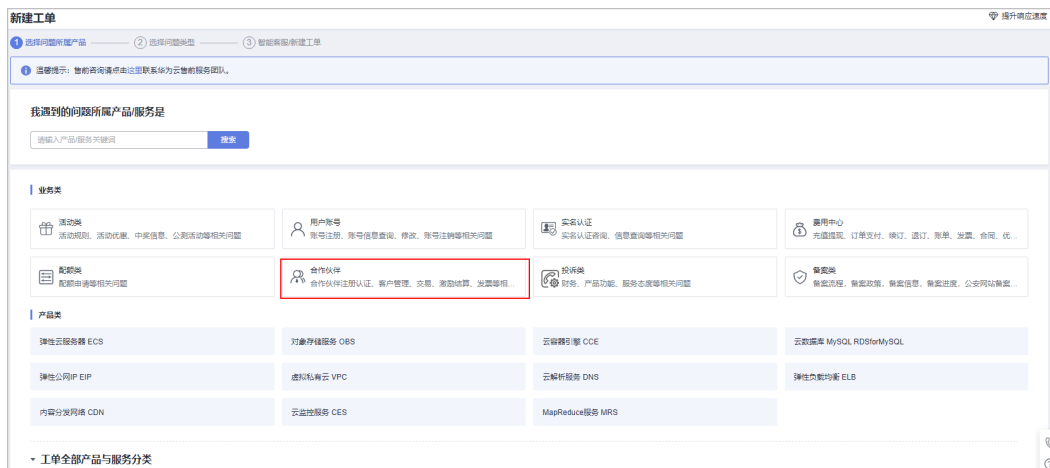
新建工单

提升响应速度

1 选择问题所属产品 —— 2 选择问题类型 —— 3 智能客服/新建工单

温馨提示：售前咨询请点击这里联系华为云售前服务团队。

我遇到的问题所属产品/服务是

请输入产品/服务关键词

搜索

业务类

活动类
活动规则、活动优惠、中奖信息、公测活动等相关问题

用户账号
账号注册、账号信息查询、修改、账号注销等相关问题

实名认证
实名认证咨询、信息查询等相关问题

费用中心
充值提现、订单支付、续订、退订、账单、发票、合同、优...

配额类
配额申请等相关问题

合作伙伴
合作伙伴注册认证、客户管理、交易、激励结算、发票等相...

投诉类
财务、产品功能、服务态度等相关问题

备案类
备案流程、备案政策、备案信息、备案进度、公安网站备案...

产品类

弹性云服务器 ECS

对象存储服务 OBS

云容器引擎 CCE

云数据库 MySQL RDSforMySQL

弹性公网IP EIP

虚拟私有云 VPC

云解析服务 DNS

弹性负载均衡 ELB

内容分发网络 CDN

云监控服务 CES

MapReduce服务 MRS

工单全部产品与服务分类